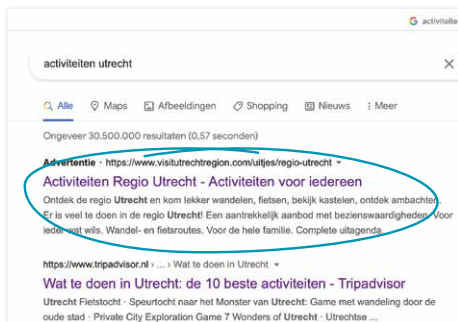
G activiteite

activiteiten utrecht

Alle Maps Afbeeldingen Shopping Nieuws Meer

Ongeveer 30.500.000 resultaten (0,57 seconden)

Advertentie · https://www.visitutrechtregion.com/uitjes/regio-utrecht

Activiteiten Regio Utrecht - Activiteiten voor iedereen

Ontdek de regio Utrecht en kom lekker wandelen, fietsen, bekijk kastelen, ontdek ambachten. Er is veel te doen in de regio Utrecht! Een aantrekkelijk aanbod met bezienswaardigheden. Voor ieder wat wils. Wandel- en fietsroutes. Voor de hele familie. Complete uitagenda.

https://www.tripadvisor.nl › ... › Wat te doen in Utrecht

Wat te doen in Utrecht: de 10 beste activiteiten - Tripadvisor

Utrecht Fietstocht · Speurtocht naar het Monster van Utrecht: Game met wandeling door de oude stad · Private City Exploration Game 7 Wonders of Utrecht · Utrechtse ...